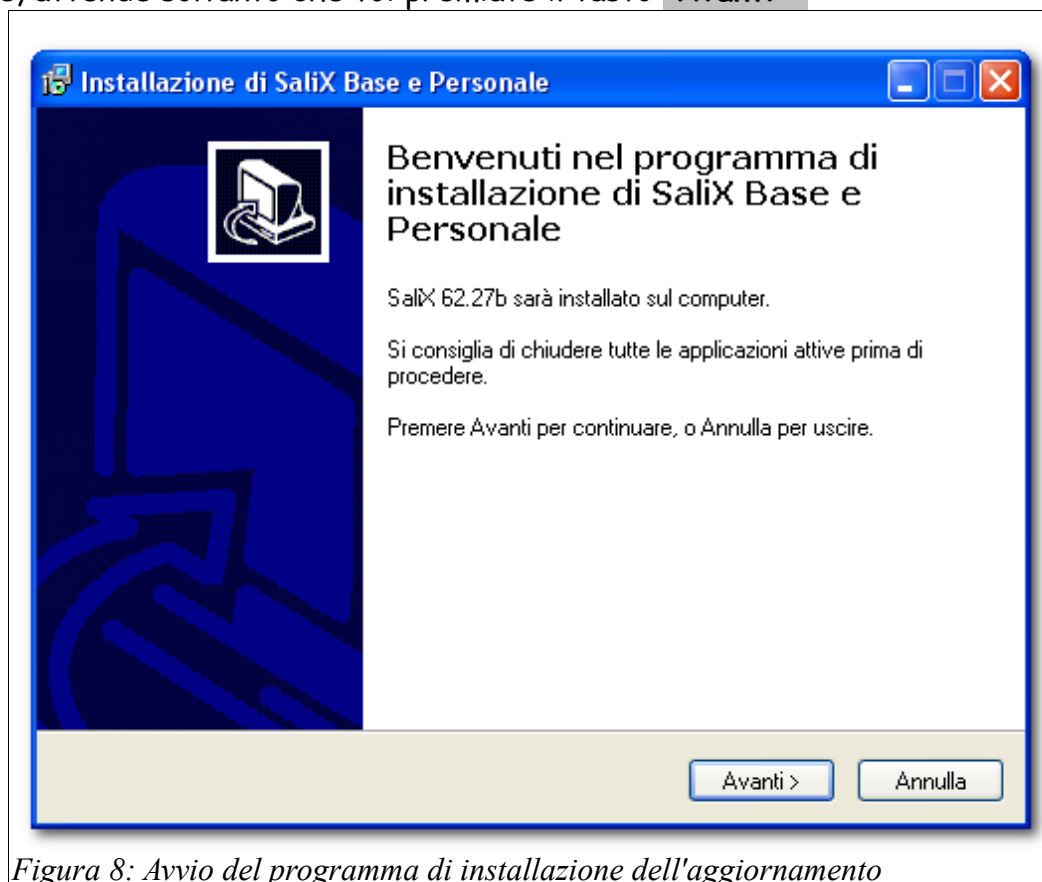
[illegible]

Installazione di SaliX Base e Personale

Benvenuti nel programma di installazione di SaliX Base e Personale

SaliX 62.27b sarà installato sul computer.

Si consiglia di chiudere tutte le applicazioni attive prima di procedere.

Premere Avanti per continuare, o Annulla per uscire.

Avanti >

Annulla

Figura 8: Avvio del programma di installazione dell'aggiornamento